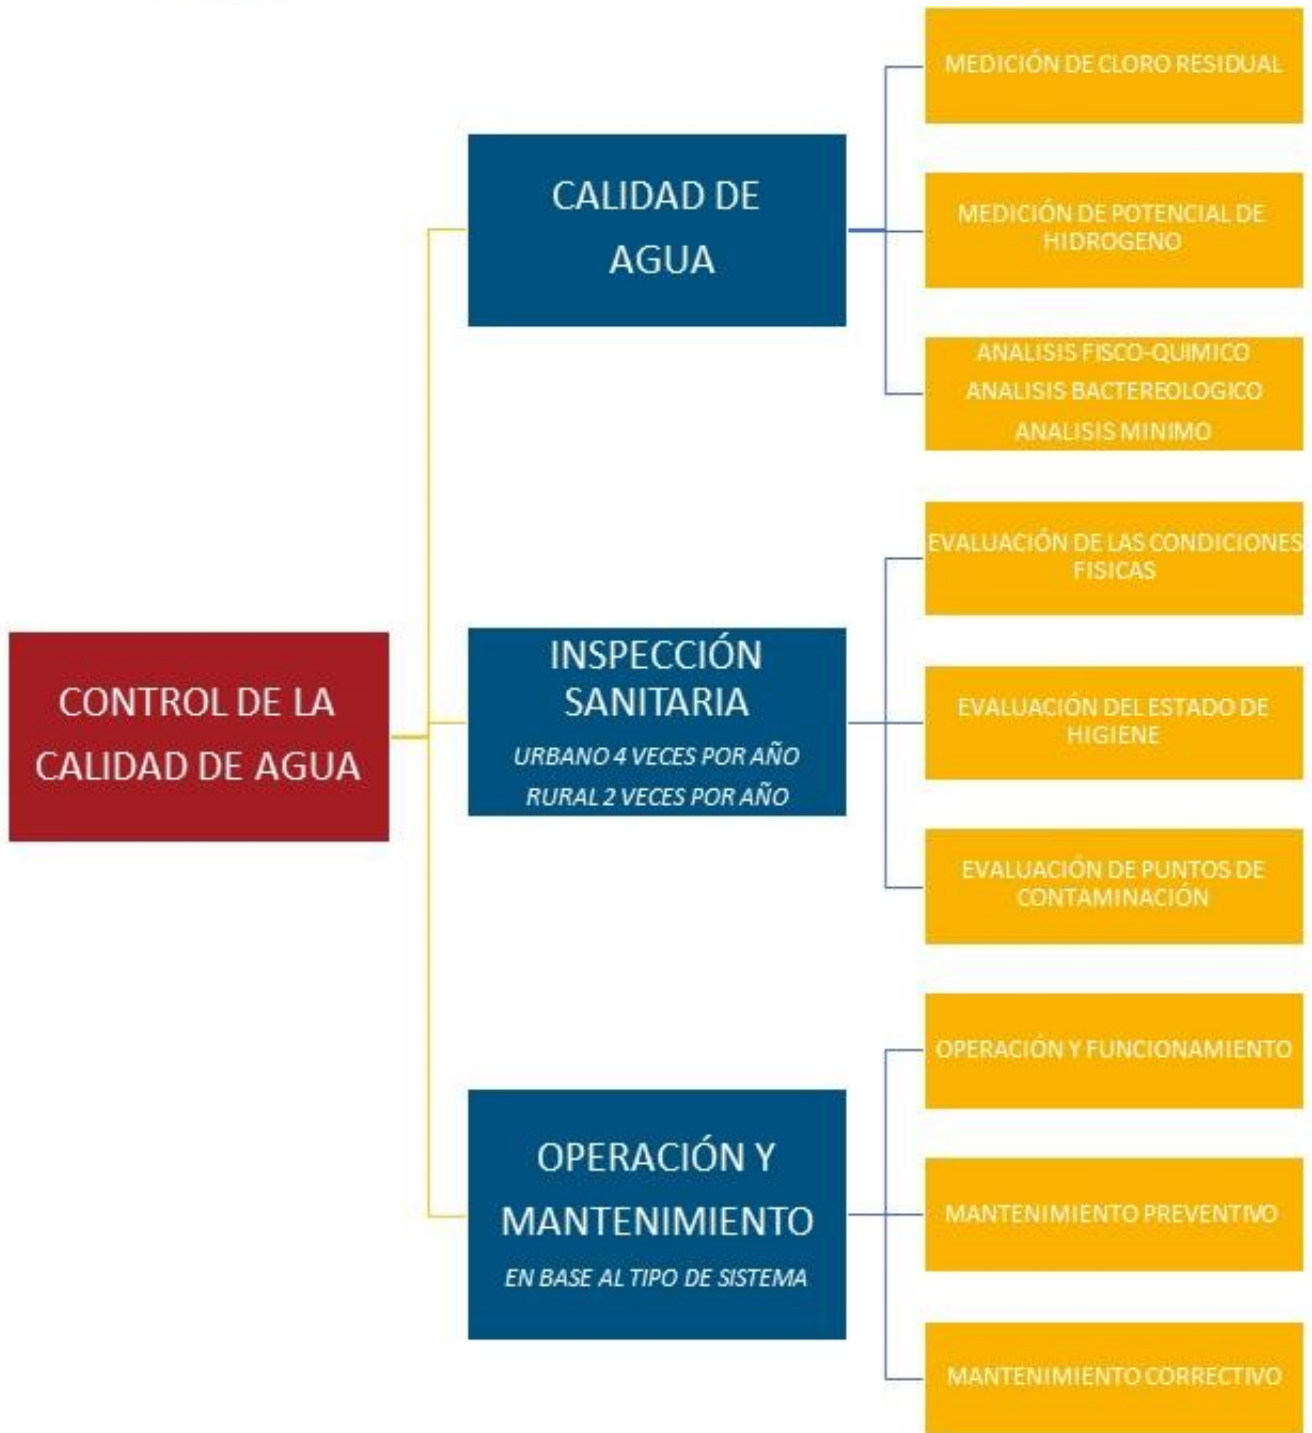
CONTROL DE LA CALIDAD DE AGUA

CALIDAD DE AGUA

MEDICIÓN DE CLORO RESIDUAL

MEDICIÓN DE POTENCIAL DE HIDROGENO

ANALISIS FISCO-QUIMICO
ANALISIS BACTEREOLOGICO
ANALISIS MINIMO

INSPECCIÓN SANITARIA
URBANO 4 VECES POR AÑO
RURAL 2 VECES POR AÑO

EVALUACIÓN DE LAS CONDICIONES FISICAS

EVALUACIÓN DEL ESTADO DE HIGIENE

EVALUACIÓN DE PUNTOS DE CONTAMINACIÓN

OPERACIÓN Y MANTENIMIENTO
EN BASE AL TIPO DE SISTEMA

OPERACIÓN Y FUNCIONAMIENTO

MANTENIMIENTO PREVENTIVO

MANTENIMIENTO CORRECTIVO